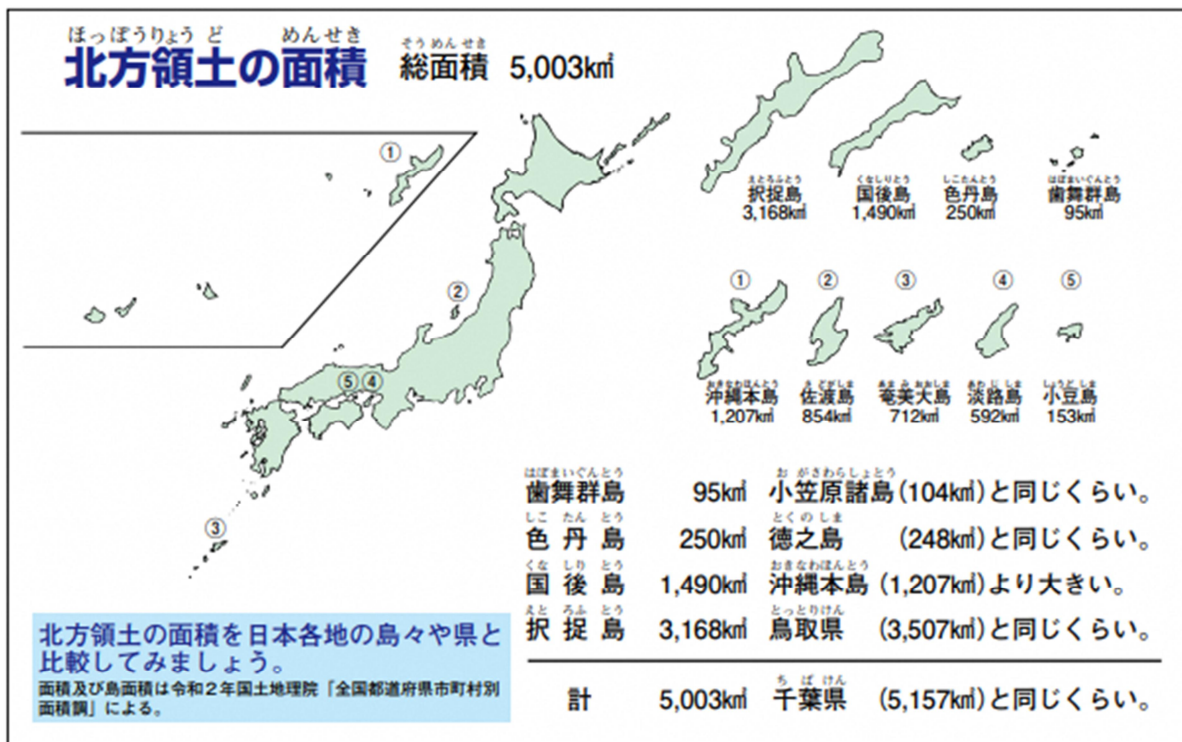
ほっぽうりょうど めんせき
北方領土の面積

そうめんせき
総面積 5,003㎢

①
②
⑤④
③

えとろふとう
択捉島
3,168㎢

くなしりとう
国後島
1,490㎢

しこたんとう
色丹島
250㎢

はぼまいぐんとう
歯舞群島
95㎢

①
おきなわほんとう
沖縄本島
1,207㎢

②
さどがしま
佐渡島
854㎢

③
あまみおおしま
奄美大島
712㎢

④
あわじしま
淡路島
592㎢

⑤
しょうどしま
小豆島
153㎢

| はぼまいぐんとう 歯舞群島 | 95㎢ | おがさわらしょとう 小笠原諸島(104㎢)と同じくらい。 |
|---|---|---|
| しこたんとう 色丹島 | 250㎢ | とくのしま 徳之島 (248㎢)と同じくらい。 |
| くなしりとう 国後島 | 1,490㎢ | おきなわほんとう 沖縄本島 (1,207㎢)より大きい。 |
| えとろふとう 択捉島 | 3,168㎢ | とっとりけん 鳥取県 (3,507㎢)と同じくらい。 |
| 計 | 5,003㎢ | ちばけん 千葉県 (5,157㎢)と同じくらい。 |

北方領土の面積を日本各地の島々や県と比較してみましょう。
面積及び島面積は令和２年国土地理院「全国都道府県市町村別面積調」による。